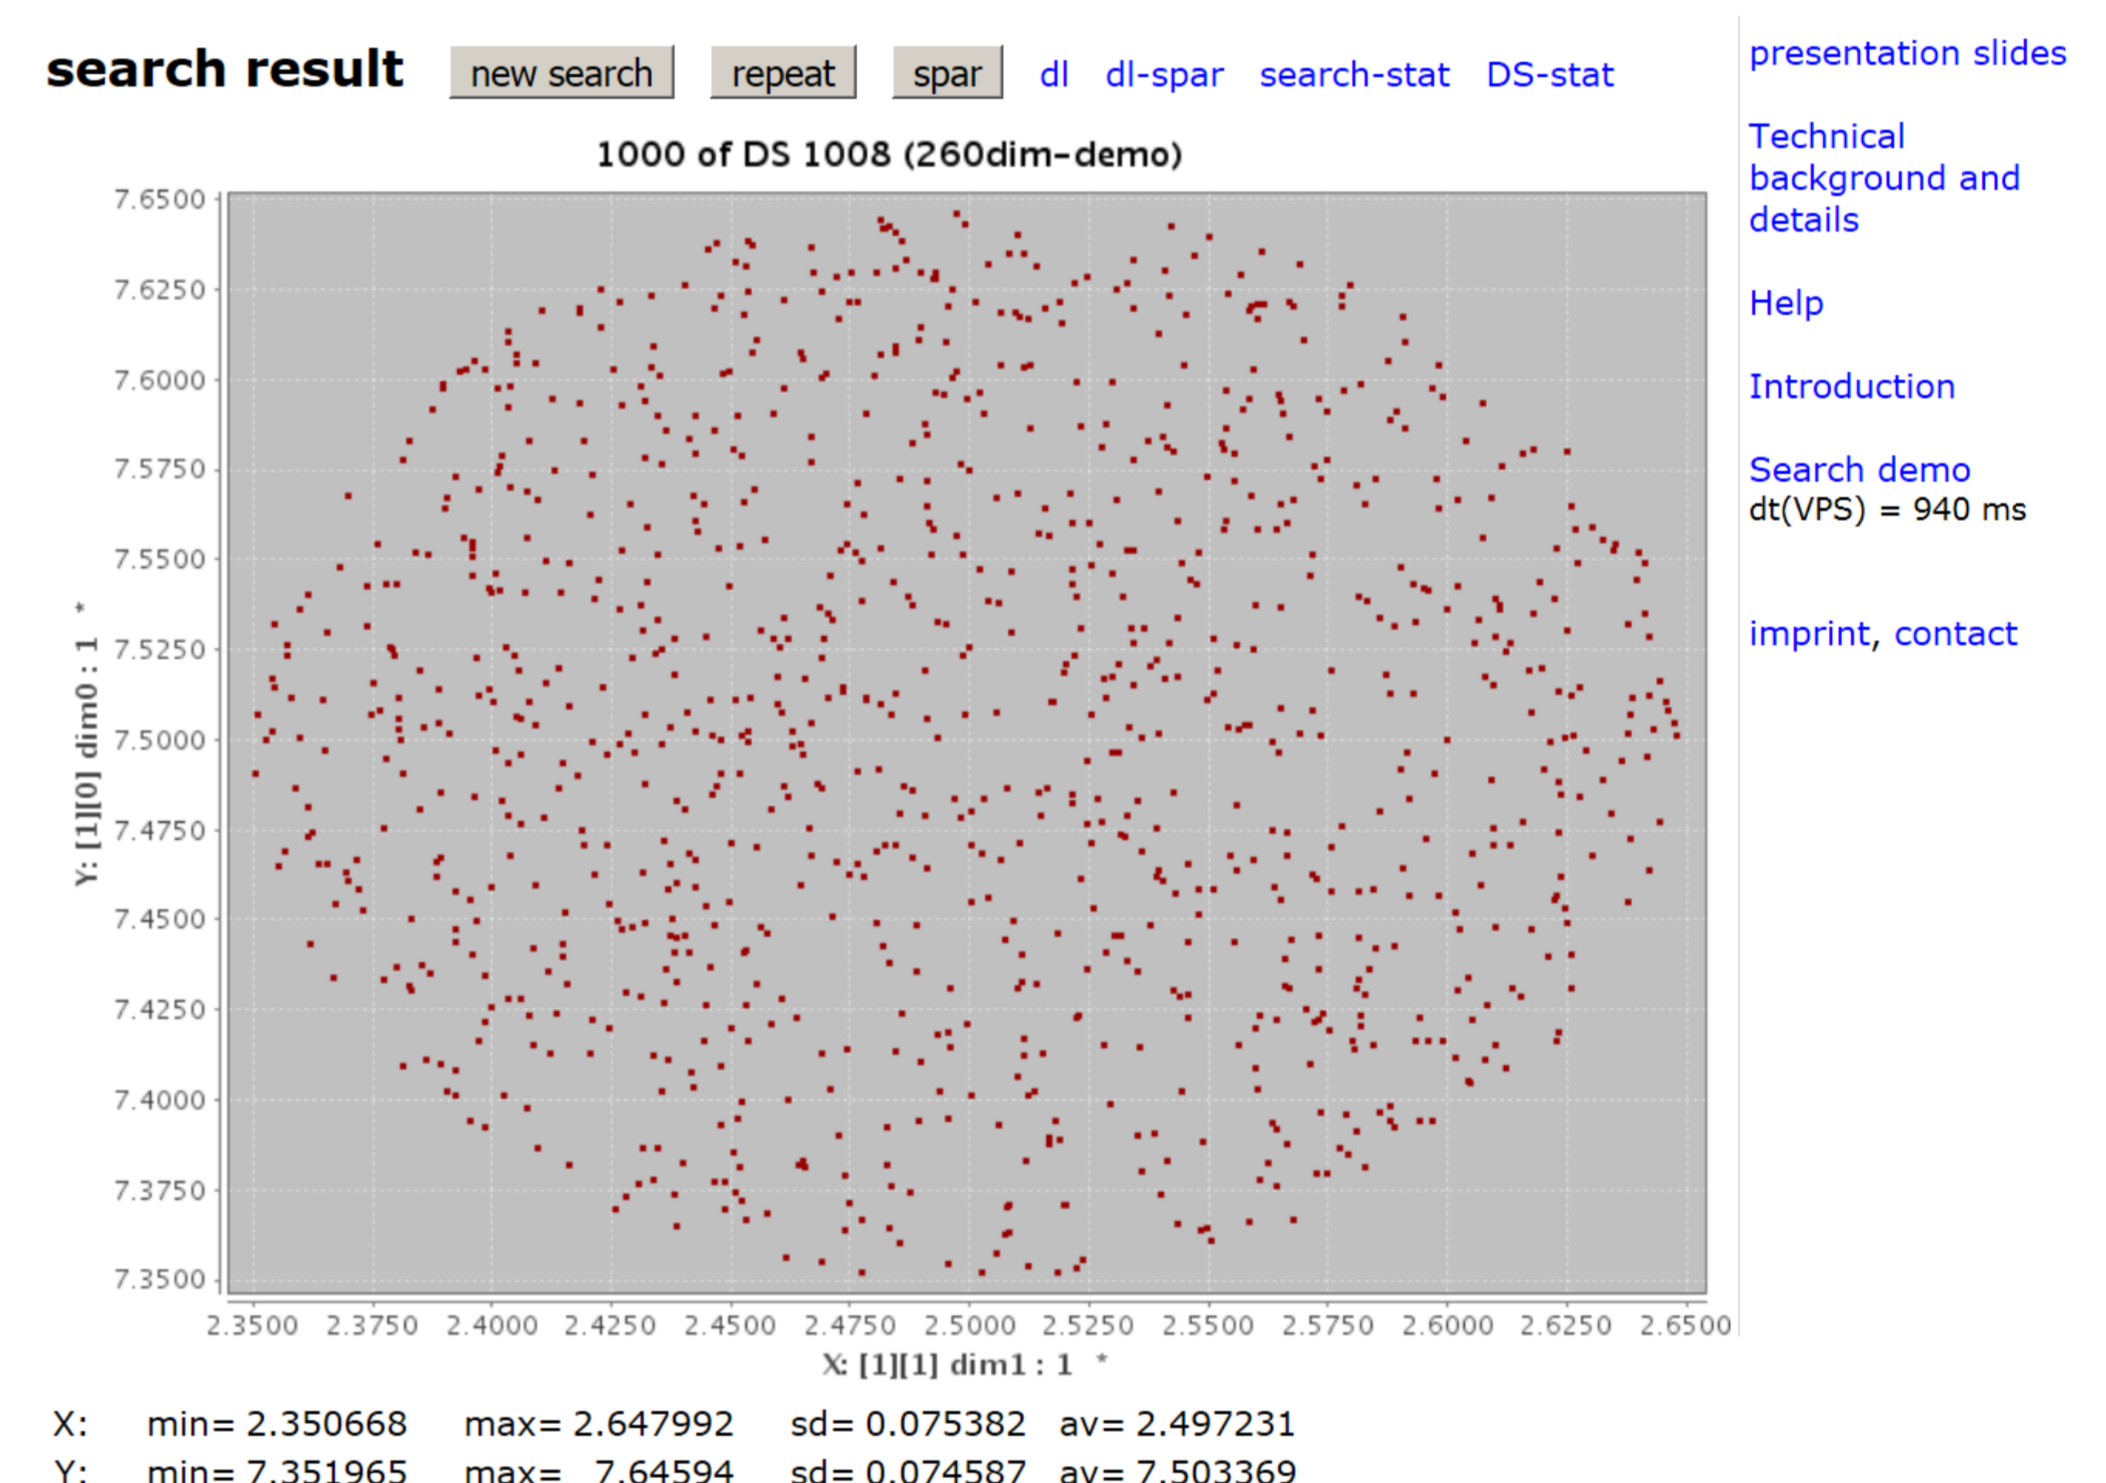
search result new search repeat spar dl dl-spar search-stat DS-stat

presentation slides

Technical background and details

Help

Introduction

Search demo
dt(VPS) = 940 ms

imprint, contact

1000 of DS 1008 (260dim-demo)

7.6500
7.6250
7.6000
7.5750
7.5500
7.5250
7.5000
7.4750
7.4500
7.4250
7.4000
7.3750
7.3500

Y: [1][0] dim0 : 1 *

2.3500 2.3750 2.4000 2.4250 2.4500 2.4750 2.5000 2.5250 2.5500 2.5750 2.6000 2.6250 2.6500

X: [1][1] dim1 : 1 *

| X: | min= 2.350668 | max= 2.647992 | sd= 0.075382 | av= 2.497231 |
|---|---|---|---|---|
| Y: | min= 7.351965 | max= 7.64594 | sd= 0.074587 | av= 7.503369 |